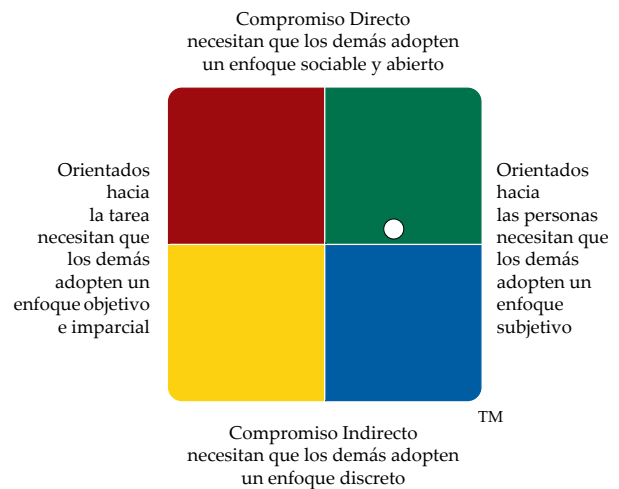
Compromiso Directo
necesitan que los demás adopten un enfoque sociable y abierto

Orientados hacia la tarea necesitan que los demás adopten un enfoque objetivo e imparcial

Orientados hacia las personas necesitan que los demás adopten un enfoque subjetivo

TM

Compromiso Indirecto
necesitan que los demás adopten un enfoque discreto